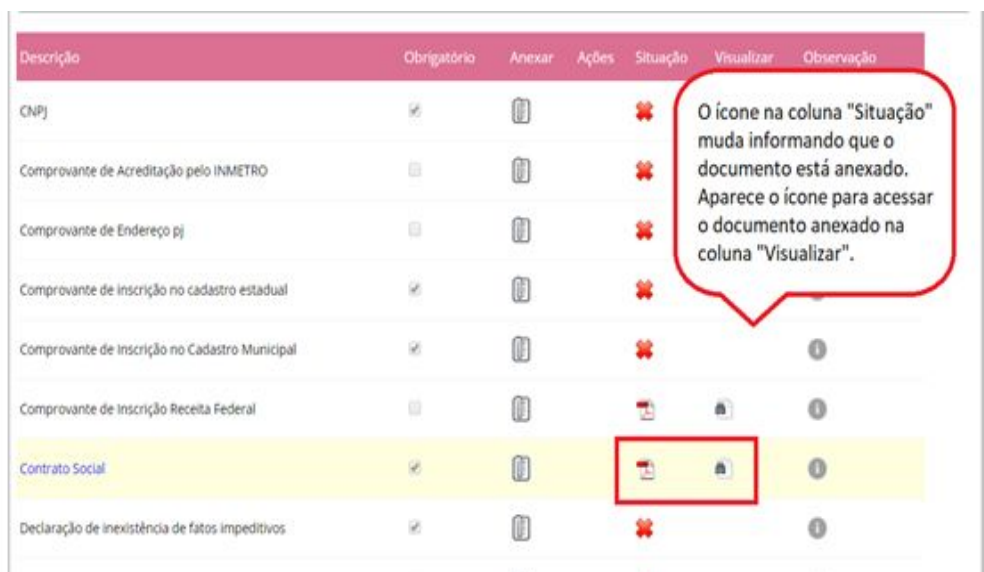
| Descrição | Obrigatório | Anexar | Ações | Situação | Visualizar | Observação |
|---|---|---|---|---|---|---|
| CNPJ | | | | | | |
| Comprovante de Acreditação pelo INMETRO | | | | | | |
| Comprovante de Endereço pj | | | | | | |
| Comprovante de inscrição no cadastro estadual | | | | | | |
| Comprovante de Inscrição no Cadastro Municipal | | | | | | |
| Comprovante de Inscrição Receita Federal | | | | | | |
| Contrato Social | | | | | | |
| Declaração de inexistência de fatos impeditivos | | | | | | |

O ícone na coluna "Situação" muda informando que o documento está anexado. Aparece o ícone para acessar o documento anexado na coluna "Visualizar".